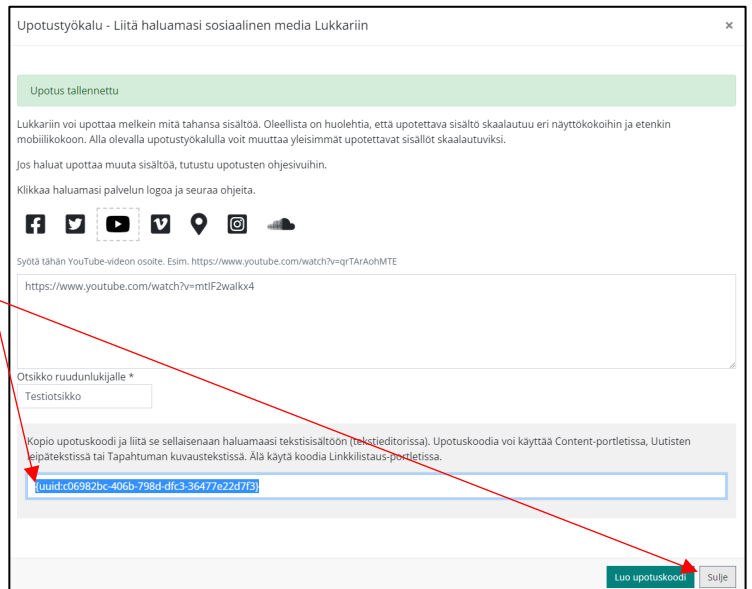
Upotustyökalu - Liitä haluamasi sosiaalinen media Lukkariin ×

Upotus tallennettu

Lukkariin voi upottaa melkein mitä tahansa sisältöä. Oleellista on huolehtia, että upotettava sisältö skaalautuu eri näyttökokoihin ja etenkin mobiilikokoon. Alla olevalla upotustyökalulla voit muuttaa yleisimmät upotettavat sisällöt skaalautuviksi.

Jos haluat upottaa muuta sisältöä, tutustu upotusten ohjesivuihin.

Klikkaa haluamasi palvelun logoa ja seuraa ohjeita.

Syötä tähän YouTube-videon osoite. Esim. https://www.youtube.com/watch?v=qrTArAohMTE

https://www.youtube.com/watch?v=mtIF2walkx4

Otsikko ruudunlukijalle *

Testiotsikko

Kopio upotuskoodi ja liitä se sellaisenaan haluamaasi tekstisisältöön (tekstieditorissa). Upotuskoodia voi käyttää Content-portletissa, Uutisten leipätekstissä tai Tapahtuman kuvaustekstissä. Älä käytä koodia Linkkilistaus-portletissa.

{uuid:c06982bc-406b-798d-dfc3-36477e22d7f3}

Luo upotuskoodi Sulje